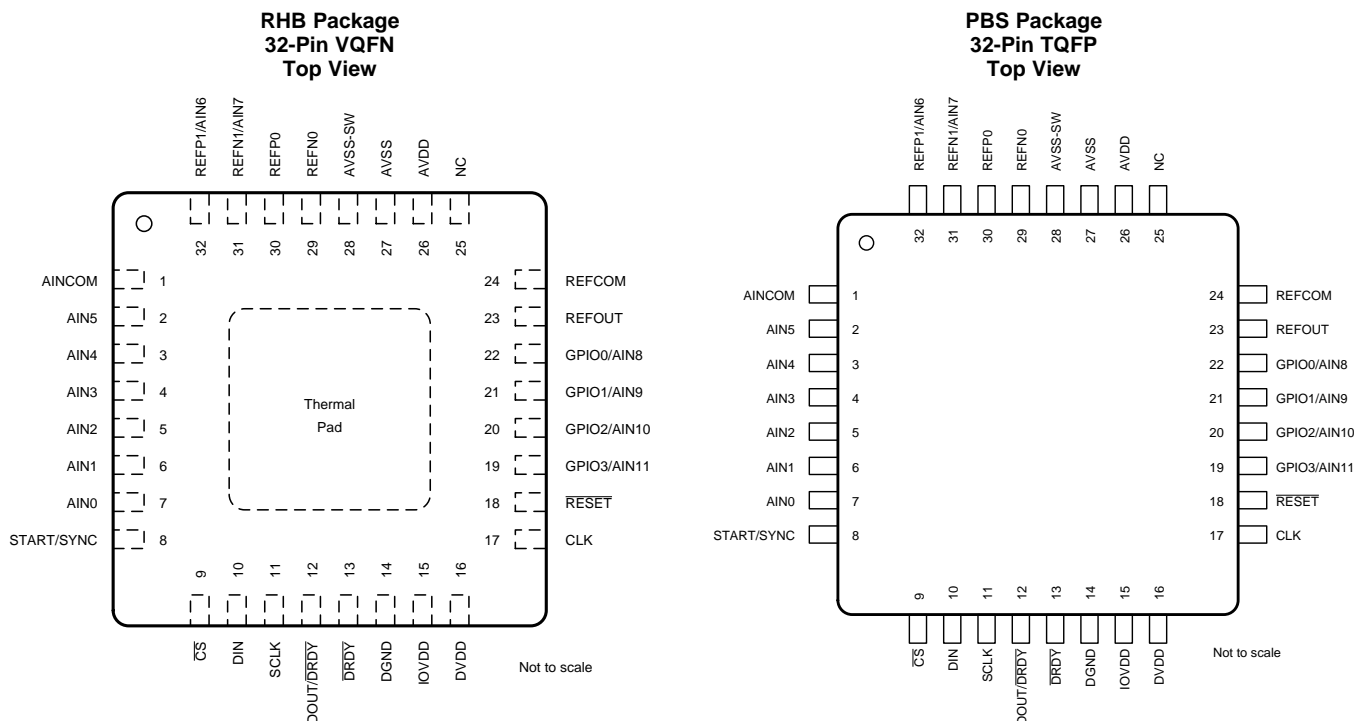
RHB Package
32-Pin VQFN
Top View

REFP1/AIN6
REFN1/AIN7
REFP0
REFN0
AVSS-SW
AVSS
AVDD
NC

32
31
30
29
28
27
26
25

AINCOM 1
AIN5 2
AIN4 3
AIN3 4
AIN2 5
AIN1 6
AIN0 7
START/SYNC 8

Thermal Pad

24 REFCOM
23 REFOUT
22 GPIO0/AIN8
21 GPIO1/AIN9
20 GPIO2/AIN10
19 GPIO3/AIN11
18 $\overline{\text{RESET}}$
17 CLK

9
10
11
12
13
14
15
16

$\overline{\text{CS}}$
DIN
SCLK
DOUT/$\overline{\text{DRDY}}$
$\overline{\text{DRDY}}$
DGND
IOVDD
DVDD

Not to scale

PBS Package
32-Pin TQFP
Top View

REFP1/AIN6
REFN1/AIN7
REFP0
REFN0
AVSS-SW
AVSS
AVDD
NC

32
31
30
29
28
27
26
25

AINCOM 1
AIN5 2
AIN4 3
AIN3 4
AIN2 5
AIN1 6
AIN0 7
START/SYNC 8

24 REFCOM
23 REFOUT
22 GPIO0/AIN8
21 GPIO1/AIN9
20 GPIO2/AIN10
19 GPIO3/AIN11
18 $\overline{\text{RESET}}$
17 CLK

9
10
11
12
13
14
15
16

$\overline{\text{CS}}$
DIN
SCLK
DOUT/$\overline{\text{DRDY}}$
$\overline{\text{DRDY}}$
DGND
IOVDD
DVDD

Not to scale